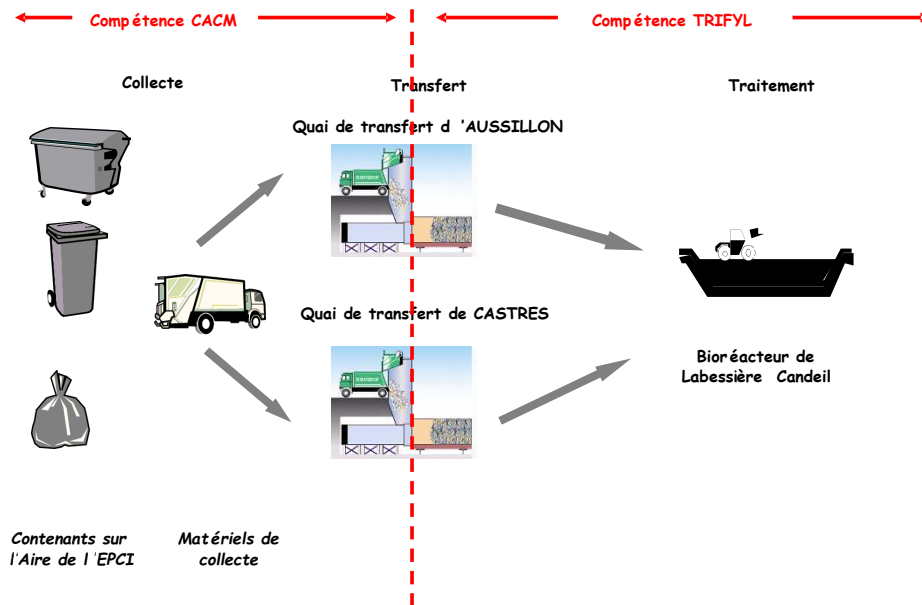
Compétence CACM

Compétence TRIFYL

Collecte

Transfert

Traitement

Quai de transfert d 'AUSSILLON

Quai de transfert de CASTRES

Bioréacteur de Labessière Candeil

Contenants sur l'Aire de l'EPCI

Matériels de collecte